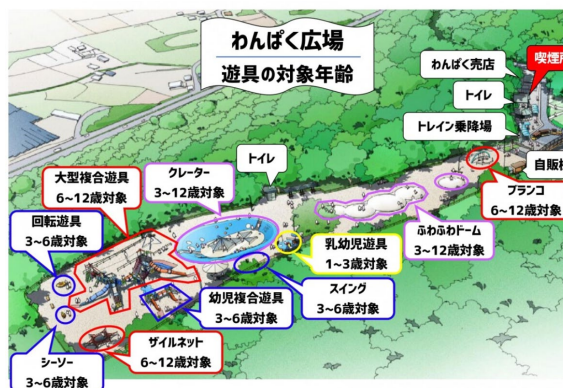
わんぱく広場
遊具の対象年齢

わんぱく売店
喫煙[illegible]
トイレ
トレイン乗降場
自販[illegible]

トイレ

クレーター
3~12歳対象

大型複合遊具
6~12歳対象

ブランコ
6~12歳対象

ふわふわドーム
3~12歳対象

回転遊具
3~6歳対象

乳幼児遊具
1~3歳対象

スイング
3~6歳対象

幼児複合遊具
3~6歳対象

ザイルネット
6~12歳対象

シーソー
3~6歳対象